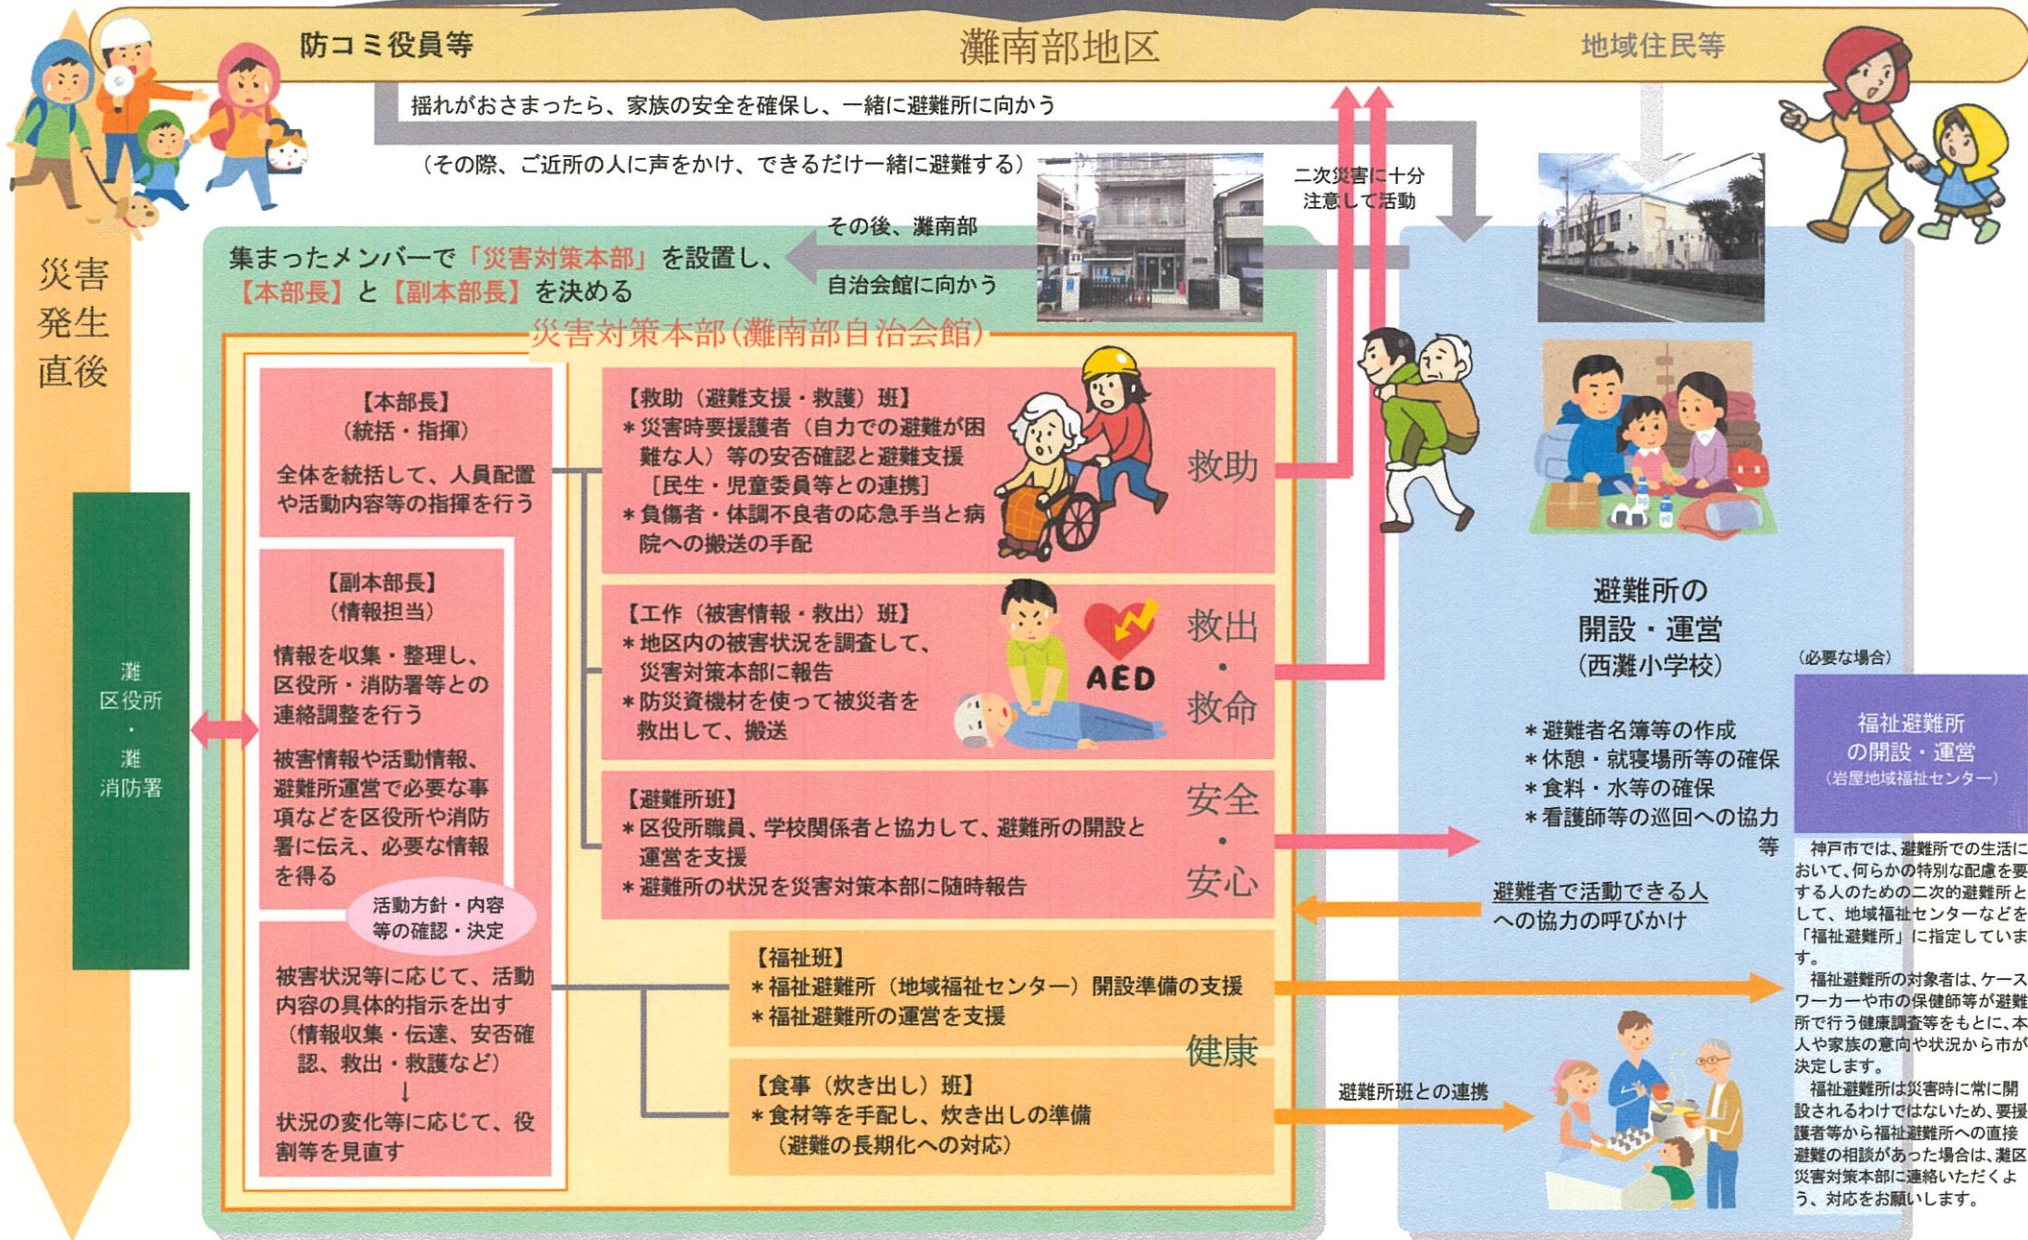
防コミ役員等

灘南部地区

地域住民等

揺れがおさまったら、家族の安全を確保し、一緒に避難所に向かう

（その際、ご近所の人に声をかけ、できるだけ一緒に避難する）

二次災害に十分注意して活動

災害発生直後

その後、灘南部自治会館に向かう

集まったメンバーで「災害対策本部」を設置し、【本部長】と【副本部長】を決める

災害対策本部（灘南部自治会館）

灘区役所・灘消防署

【本部長】（統括・指揮）

全体を統括して、人員配置や活動内容等の指揮を行う

【副本部長】（情報担当）

情報を収集・整理し、区役所・消防署等との連絡調整を行う

被害情報や活動情報、避難所運営で必要な事項などを区役所や消防署に伝え、必要な情報を得る

活動方針・内容等の確認・決定

被害状況等に応じて、活動内容の具体的指示を出す（情報収集・伝達、安否確認、救出・救護など）

↓

状況の変化等に応じて、役割等を見直す

【救助（避難支援・救護）班】
＊災害時要援護者（自力での避難が困難な人）等の安否確認と避難支援［民生・児童委員等との連携］
＊負傷者・体調不良者の応急手当と病院への搬送の手配

救助

【工作（被害情報・救出）班】
＊地区内の被害状況を調査して、災害対策本部に報告
＊防災資機材を使って被災者を救出して、搬送

AED

救出・救命

【避難所班】
＊区役所職員、学校関係者と協力して、避難所の開設と運営を支援
＊避難所の状況を災害対策本部に随時報告

安全・安心

【福祉班】
＊福祉避難所（地域福祉センター）開設準備の支援
＊福祉避難所の運営を支援

健康

【食事（炊き出し）班】
＊食材等を手配し、炊き出しの準備（避難の長期化への対応）

避難所の開設・運営（西灘小学校）

＊避難者名簿等の作成
＊休憩・就寝場所等の確保
＊食料・水等の確保
＊看護師等の巡回への協力 等

避難者で活動できる人への協力の呼びかけ

避難所班との連携

（必要な場合）

福祉避難所の開設・運営（岩屋地域福祉センター）

神戸市では、避難所での生活において、何らかの特別な配慮を要する人のための二次的避難所として、地域福祉センターなどを「福祉避難所」に指定しています。

福祉避難所の対象者は、ケースワーカーや市の保健師等が避難所で行う健康調査等をもとに、本人や家族の意向や状況から市が決定します。

福祉避難所は災害時に常に開設されるわけではないため、要援護者等から福祉避難所への直接避難の相談があった場合は、灘区災害対策本部に連絡いただくよう、対応をお願いします。